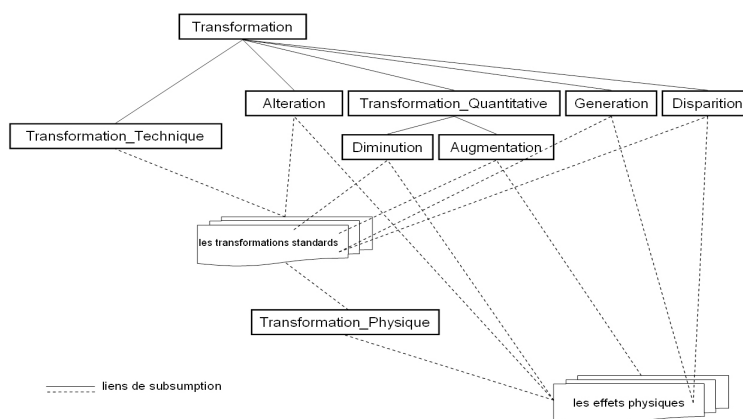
Transformation

Alteration

Transformation_Quantitative

Generation

Disparition

Transformation_Technique

Diminution

Augmentation

les transformations standards

Transformation_Physique

liens de subsumption

les effets physiques